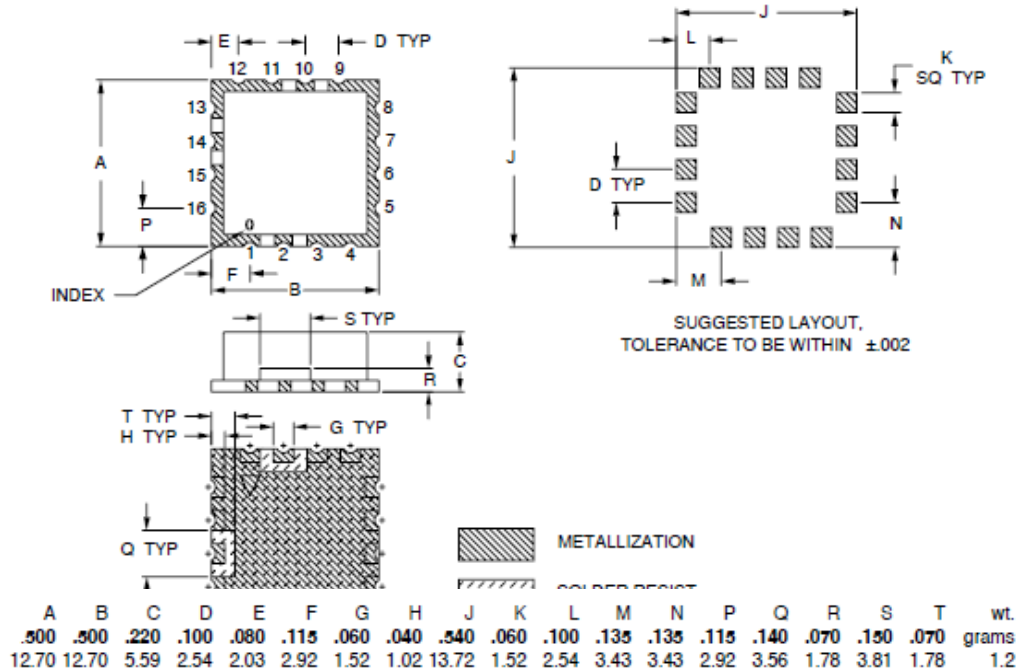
E

D TYP

12 11 10 9

13

8

14

7

A

15

6

16

5

P

0

1 2 3 4

F

INDEX

B

J

L

K
SQ TYP

J

D TYP

N

M

SUGGESTED LAYOUT,
TOLERANCE TO BE WITHIN ±.002

S TYP

C

R

T TYP
H TYP

G TYP

Q TYP

METALLIZATION

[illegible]

| A | B | C | D | E | F | G | H | J | K | L | M | N | P | Q | R | S | T | wt. |
|---|---|---|---|---|---|---|---|---|---|---|---|---|---|---|---|---|---|---|
| .500 | .500 | .220 | .100 | .080 | .115 | .060 | .040 | .540 | .060 | .100 | .135 | .135 | .115 | .140 | .070 | .150 | .070 | grams |
| 12.70 | 12.70 | 5.59 | 2.54 | 2.03 | 2.92 | 1.52 | 1.02 | 13.72 | 1.52 | 2.54 | 3.43 | 3.43 | 2.92 | 3.56 | 1.78 | 3.81 | 1.78 | 1.2 |